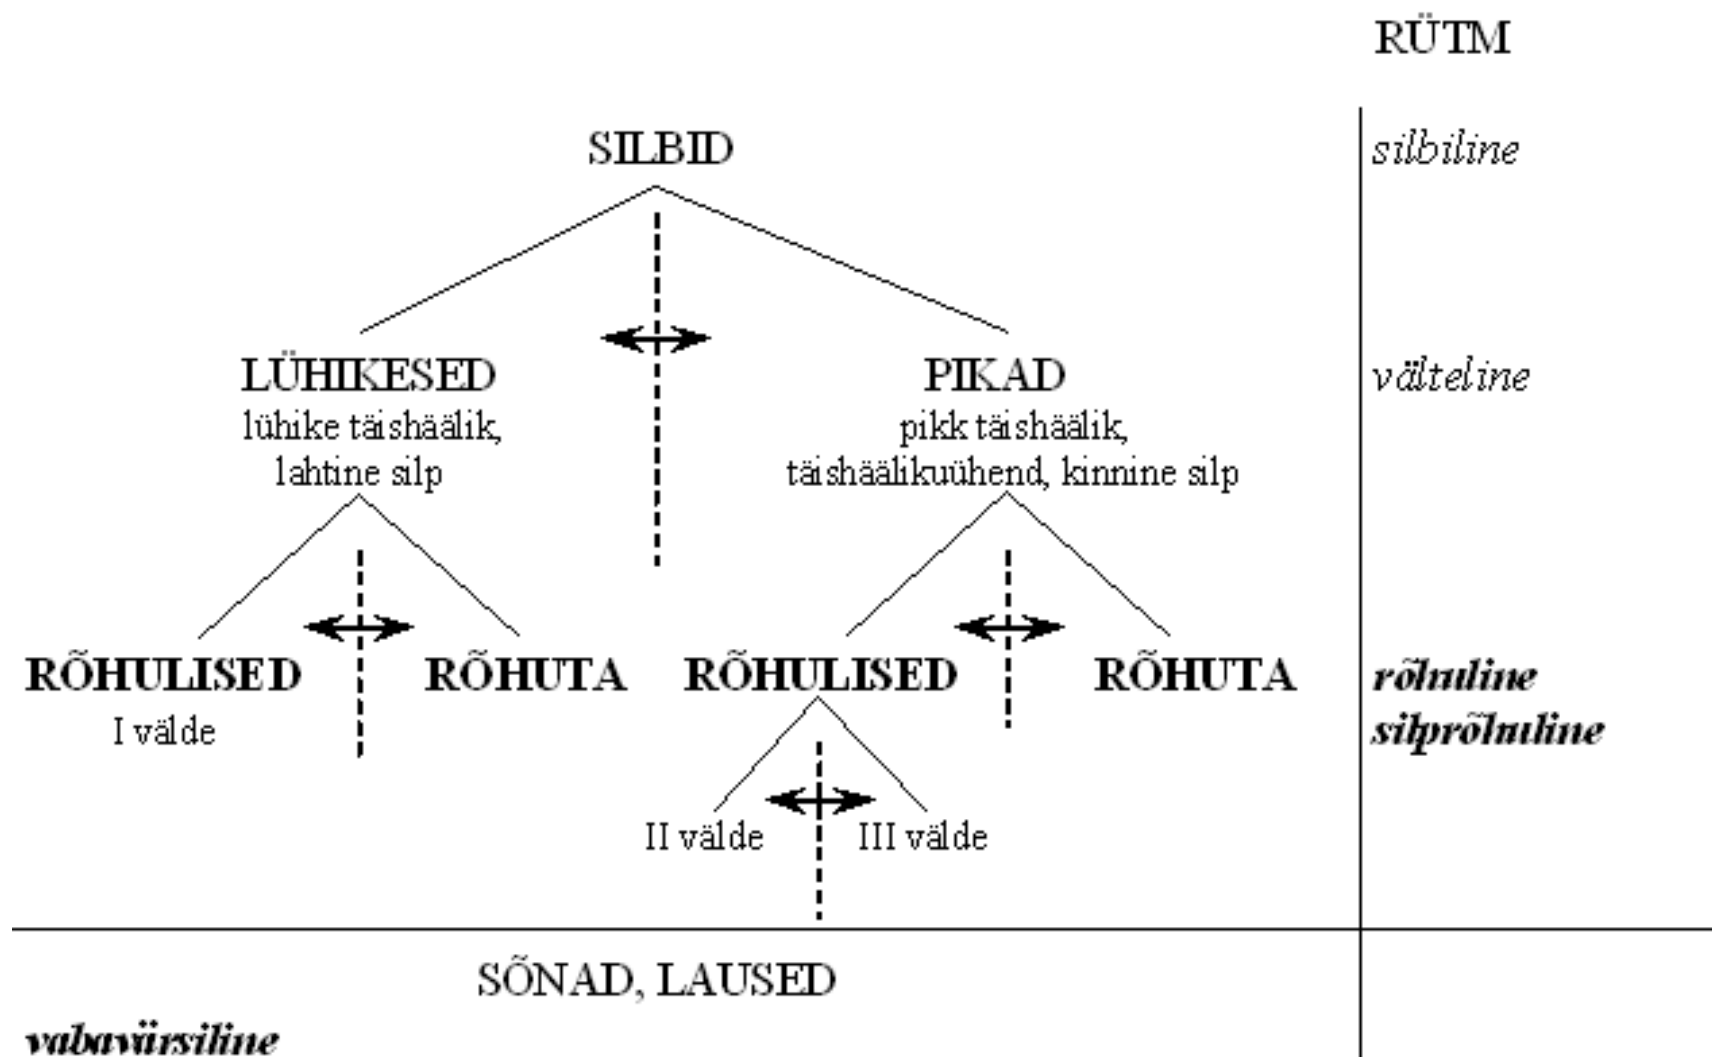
RÜTM

SILBID

silbiline

LÜHIKESED
lühike täishäälik, lahtine silp

PIKAD
pikk täishäälik, täishäälikuühend, kinnine silp

välteline

RÕHULISED
I välde

RÕHUTA

RÕHULISED

RÕHUTA

rõhuline
silprõhuline

II välde

III välde

SÕNAD, LAUSED

vabavärsiline